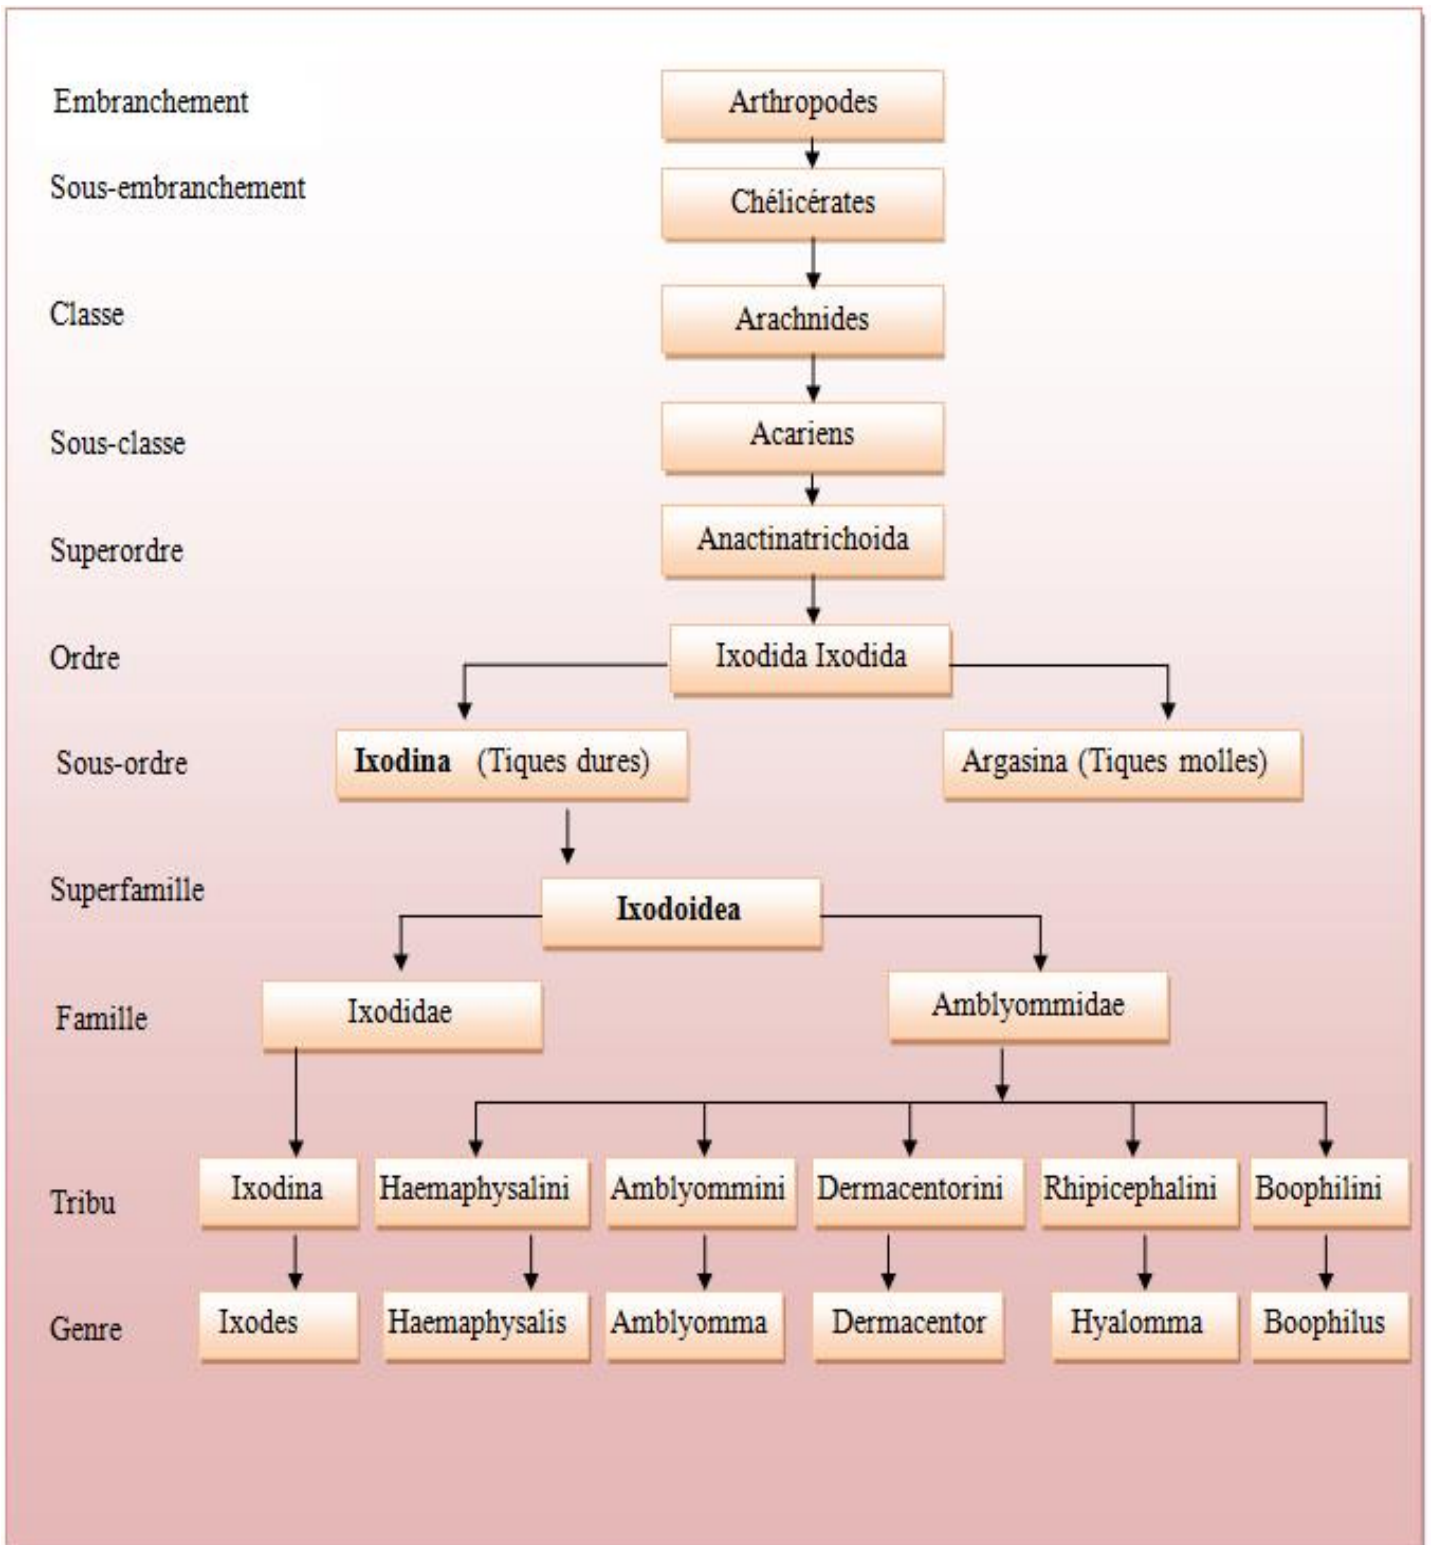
Embranchement
Arthropodes

Sous-embranchement
Chélicérates

Classe
Arachnides

Sous-classe
Acariens

Superordre
Anactinatrichoida

Ordre
Ixodida Ixodida

Sous-ordre
**Ixodina** (Tiques dures)
Argasina (Tiques molles)

Superfamille
**Ixodoidea**

Famille
Ixodidae
Amblyommidae

Tribu
Ixodina
Haemaphysalini
Amblyommini
Dermacentorini
Rhipicephalini
Boophilini

Genre
Ixodes
Haemaphysalis
Amblyomma
Dermacentor
Hyalomma
Boophilus